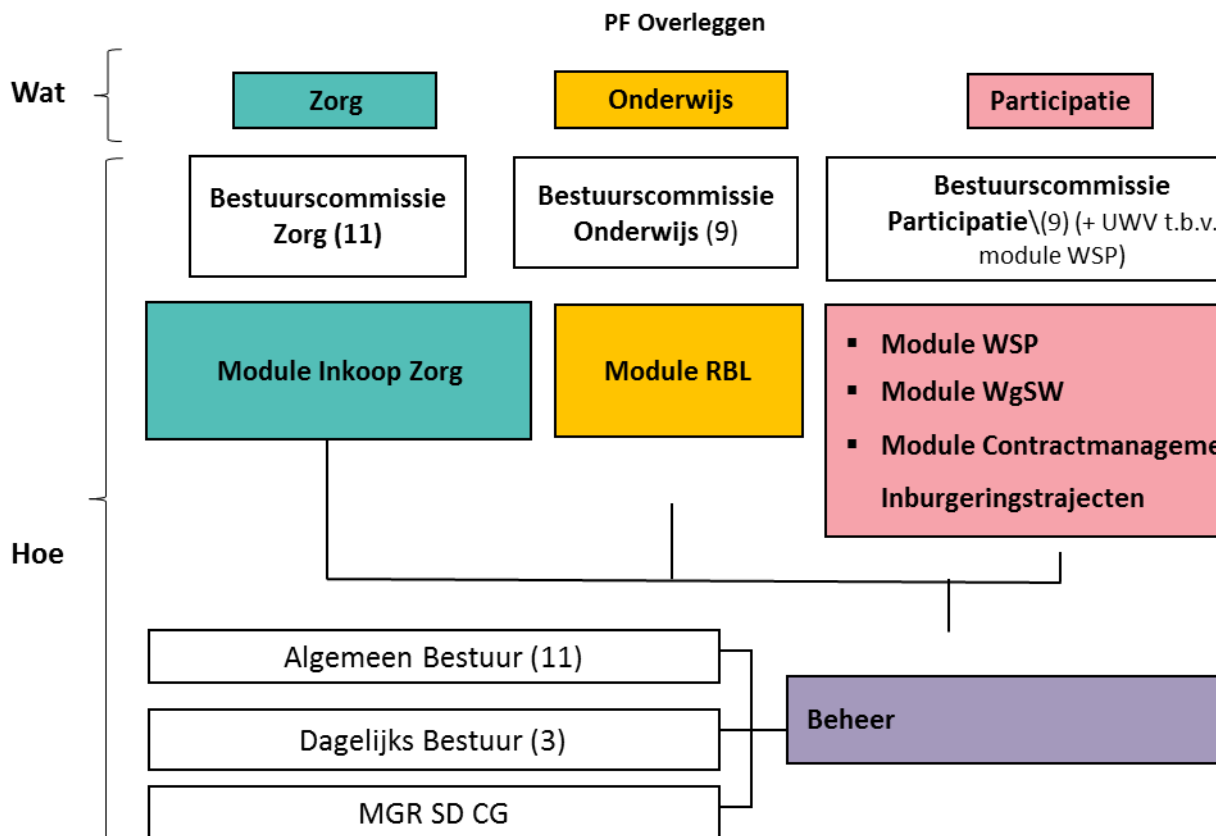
PF Overleggen

Wat

Zorg

Onderwijs

Participatie

Bestuurscommissie Zorg (11)

Bestuurscommissie Onderwijs (9)

Bestuurscommissie Participatie\(9) (+ UWV t.b.v. module WSP)

Module Inkoop Zorg

Module RBL

- Module WSP
- Module WgSW
- Module Contractmanageme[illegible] Inburgeringstrajecten

Hoe

Algemeen Bestuur (11)

Dagelijks Bestuur (3)

MGR SD CG

Beheer